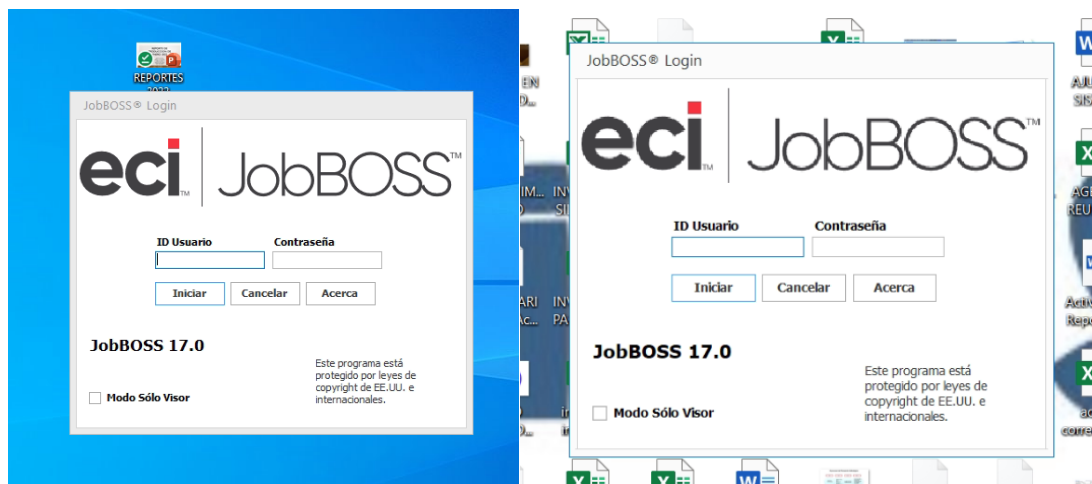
REPORTES 2022

JobBOSS® Login

eci JobBOSS™

ID Usuario
Contraseña

Iniciar
Cancelar
Acerca

JobBOSS 17.0

Modo Sólo Visor

Este programa está protegido por leyes de copyright de EE.UU. e internacionales.

EN
D...
IM...
SI
INV
SI
ARI
Ac...
INV
PA
in
in

JobBOSS® Login

eci JobBOSS™

ID Usuario
Contraseña

Iniciar
Cancelar
Acerca

JobBOSS 17.0

Modo Sólo Visor

Este programa está protegido por leyes de copyright de EE.UU. e internacionales.

AJU
SIS
AGE
REU
Acti
Repo
ac
corre